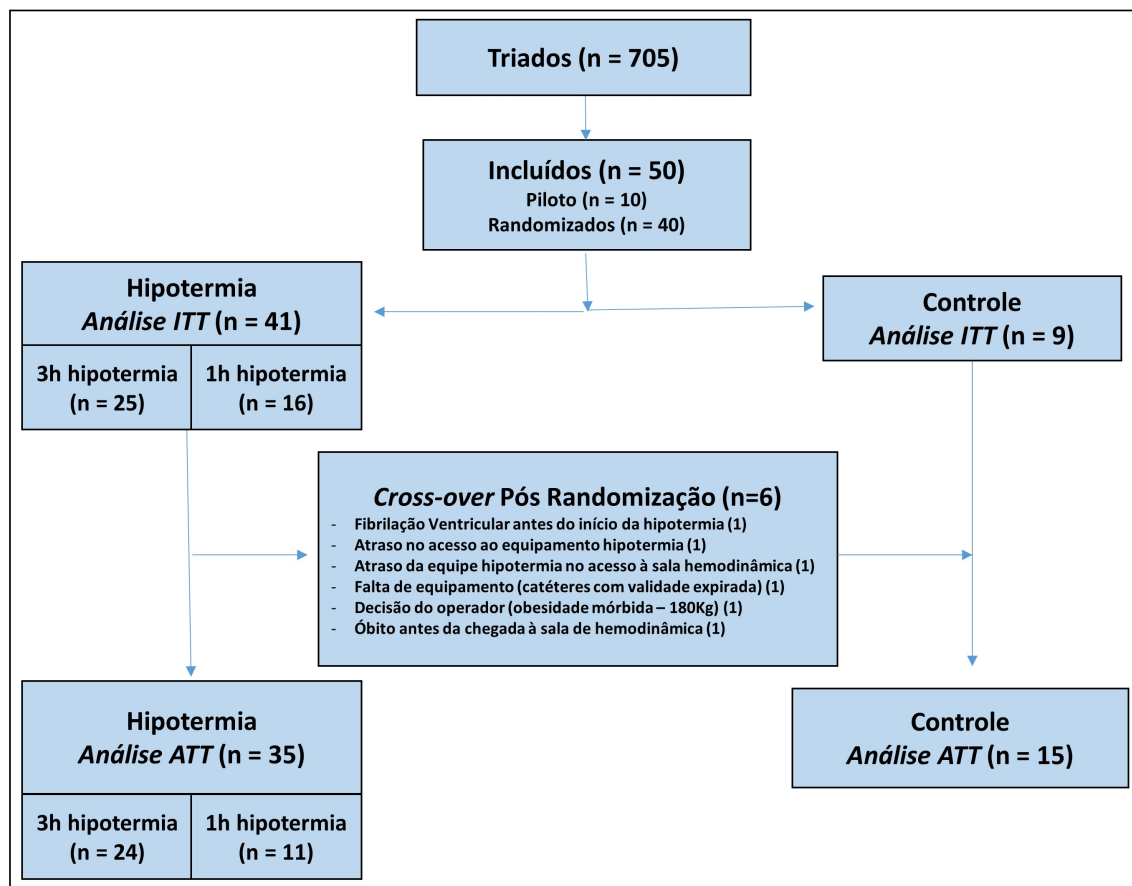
Triados (n = 705)

Incluídos (n = 50)
Piloto (n = 10)
Randomizados (n = 40)

Hipotermia
*Análise ITT* (n = 41)

| 3h hipotermia (n = 25) | 1h hipotermia (n = 16) |
|---|---|

Controle
*Análise ITT* (n = 9)

*Cross-over* Pós Randomização (n=6)
- Fibrilação Ventricular antes do início da hipotermia (1)
- Atraso no acesso ao equipamento hipotermia (1)
- Atraso da equipe hipotermia no acesso à sala hemodinâmica (1)
- Falta de equipamento (catéteres com validade expirada) (1)
- Decisão do operador (obesidade mórbida – 180Kg) (1)
- Óbito antes da chegada à sala de hemodinâmica (1)

Hipotermia
*Análise ATT* (n = 35)

| 3h hipotermia (n = 24) | 1h hipotermia (n = 11) |
|---|---|

Controle
*Análise ATT* (n = 15)